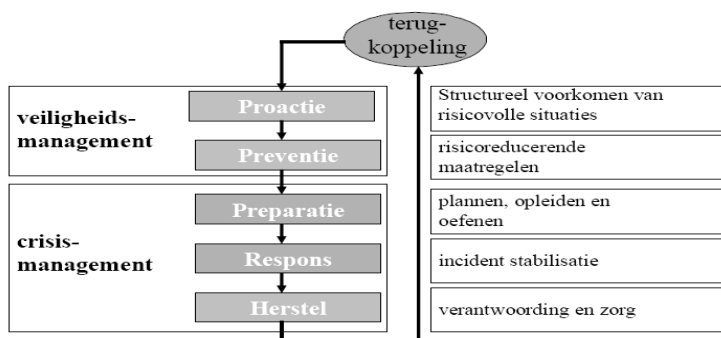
terugkoppeling

veiligheidsmanagement

Proactie

Preventie

crisismanagement

Preparatie

Respons

Herstel

Structureel voorkomen van risicovolle situaties

risicoreducerende maatregelen

plannen, opleiden en oefenen

incident stabilisatie

verantwoording en zorg